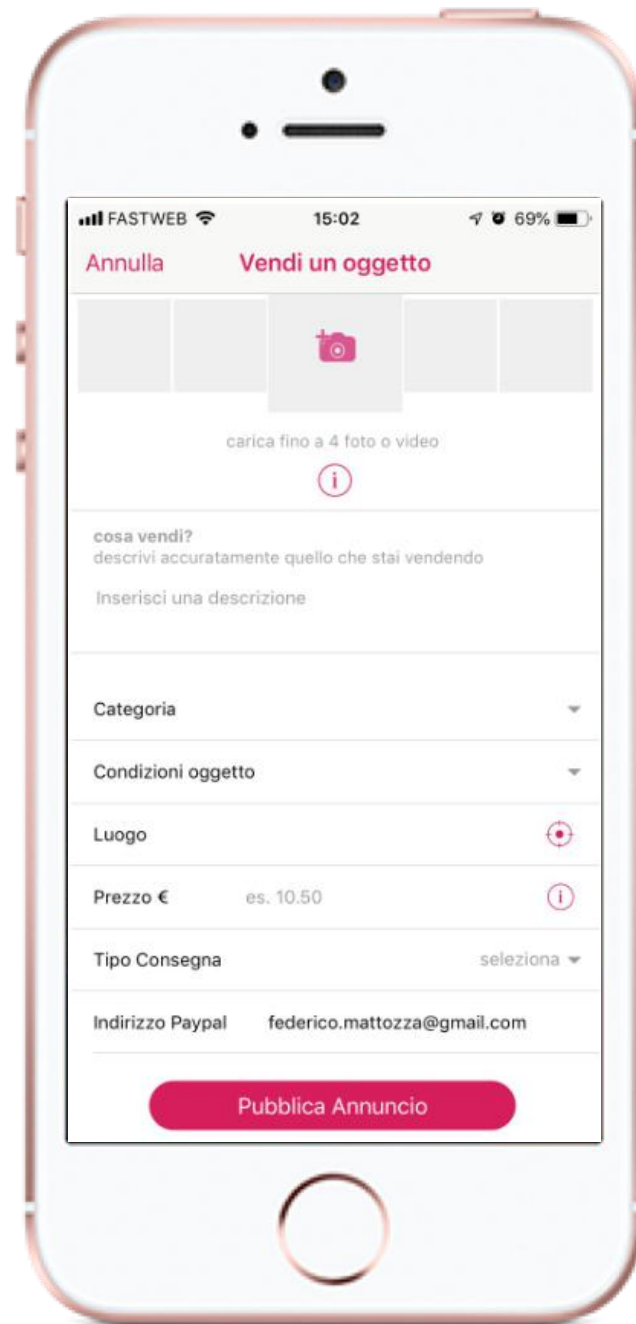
FASTWEB 15:02 69%

Annulla Vendi un oggetto

carica fino a 4 foto o video

cosa vendi?
descrivi accuratamente quello che stai vendendo

Inserisci una descrizione

Categoria

Condizioni oggetto

Luogo

Prezzo € es. 10.50

Tipo Consegna seleziona

Indirizzo Paypal federico.mattozza@gmail.com

Pubblica Annuncio